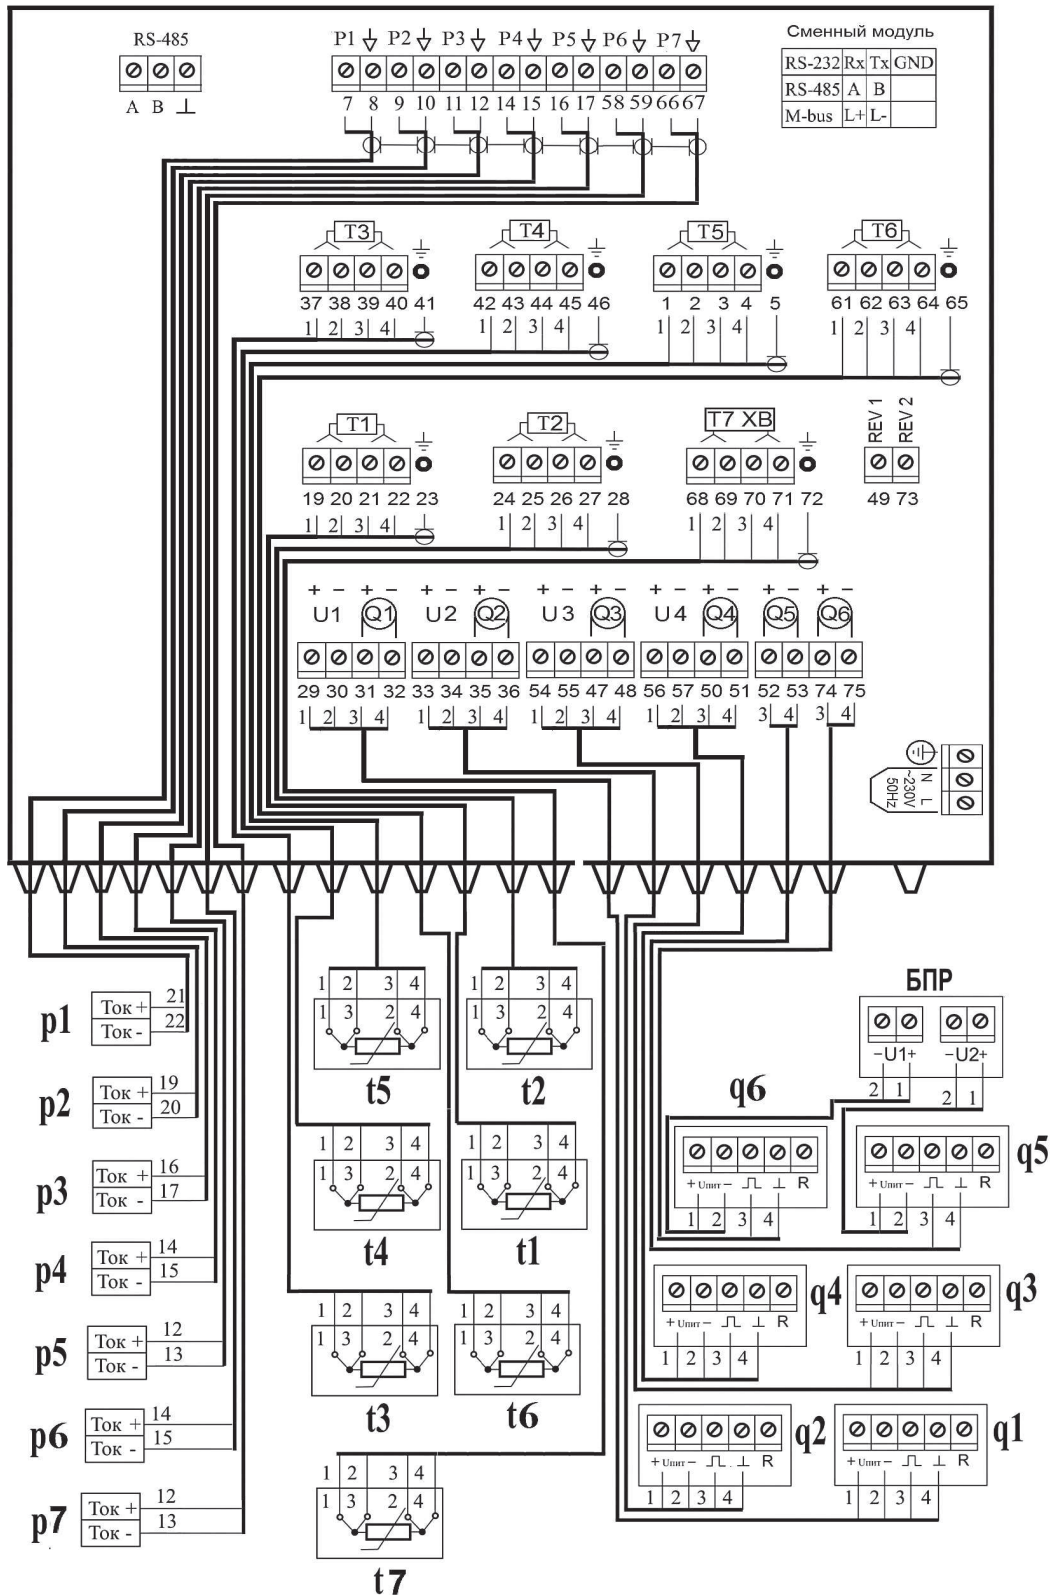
RS-485
A B ⊥

P1 P2 P3 P4 P5 P6 P7
7 8 9 10 11 12 14 15 16 17 58 59 66 67

Сменный модуль

| RS-232 | Rx | Tx | GND |
|---|---|---|---|
| RS-485 | A | B | |
| M-bus | L+ | L- | |

T3
37 38 39 40 41
1 2 3 4

T4
42 43 44 45 46
1 2 3 4

T5
1 2 3 4 5
1 2 3 4

T6
61 62 63 64 65
1 2 3 4

T1
19 20 21 22 23
1 2 3 4

T2
24 25 26 27 28
1 2 3 4

T7 XB
68 69 70 71 72
1 2 3 4

REV 1 REV 2
49 73

+ − + − + − + − + − + − + − + − + − + −
U1 Q1 U2 Q2 U3 Q3 U4 Q4 Q5 Q6
29 30 31 32 33 34 35 36 54 55 47 48 56 57 50 51 52 53 74 75
1 2 3 4 1 2 3 4 1 2 3 4 1 2 3 4 3 4 3 4

N L
~230V
50Hz

p1 Ток + 21 Ток - 22
p2 Ток + 19 Ток - 20
p3 Ток + 16 Ток - 17
p4 Ток + 14 Ток - 15
p5 Ток + 12 Ток - 13
p6 Ток + 14 Ток - 15
p7 Ток + 12 Ток - 13

1 2 3 4
1 3 2 4
t5

1 2 3 4
1 3 2 4
t2

1 2 3 4
1 3 2 4
t4

1 2 3 4
1 3 2 4
t1

1 2 3 4
1 3 2 4
t3

1 2 3 4
1 3 2 4
t6

1 2 3 4
1 3 2 4
t7

БПР
−U1+ −U2+
2 1 2 1

q6
+ Uпит − ⎍ ⊥ R
1 2 3 4

q5
+ Uпит − ⎍ ⊥ R
1 2 3 4

q4
+ Uпит − ⎍ ⊥ R
1 2 3 4

q3
+ Uпит − ⎍ ⊥ R
1 2 3 4

q2
+ Uпит − ⎍ ⊥ R
1 2 3 4

q1
+ Uпит − ⎍ ⊥ R
1 2 3 4